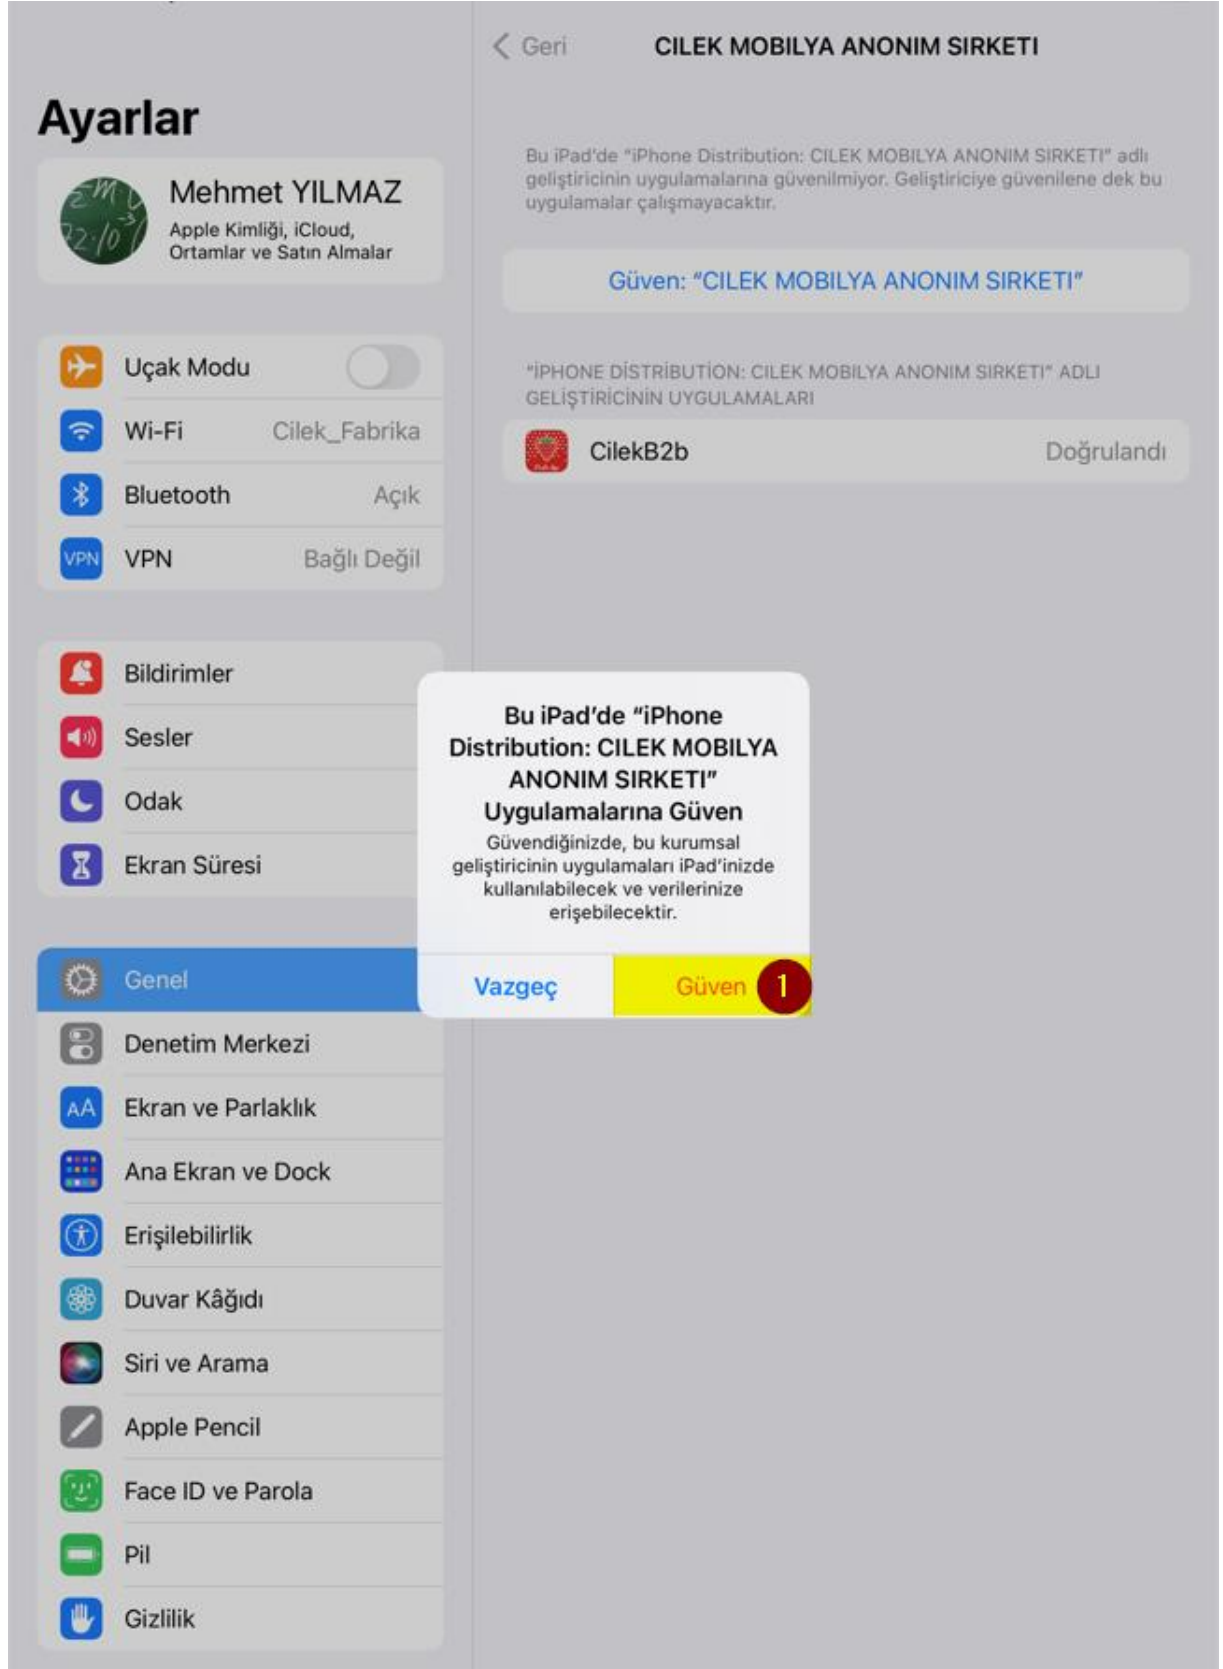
Ayarlar

Mehmet YILMAZ
Apple Kimliği, iCloud, Ortamlar ve Satın Almalar

Uçak Modu
Wi-Fi Cilek_Fabrika
Bluetooth Açık
VPN Bağlı Değil

Bildirimler
Sesler
Odak
Ekran Süresi

Genel
Denetim Merkezi
Ekran ve Parlaklık
Ana Ekran ve Dock
Erişilebilirlik
Duvar Kâğıdı
Siri ve Arama
Apple Pencil
Face ID ve Parola
Pil
Gizlilik

Geri CILEK MOBILYA ANONIM SIRKETI

Bu iPad'de "iPhone Distribution: CILEK MOBILYA ANONIM SIRKETI" adlı geliştiricinin uygulamalarına güvenilmiyor. Geliştiriciye güvenilene dek bu uygulamalar çalışmayacaktır.

Güven: "CILEK MOBILYA ANONIM SIRKETI"

"İPHONE DİSTRİBUTİON: CILEK MOBILYA ANONIM SIRKETI" ADLI GELİŞTİRİCİNİN UYGULAMALARI

CilekB2b Doğrulandı

Bu iPad'de "iPhone Distribution: CILEK MOBILYA ANONIM SIRKETI" Uygulamalarına Güven
Güvendiğinizde, bu kurumsal geliştiricinin uygulamaları iPad'inizde kullanılabilecek ve verilerinize erişebilecektir.

Vazgeç Güven 1